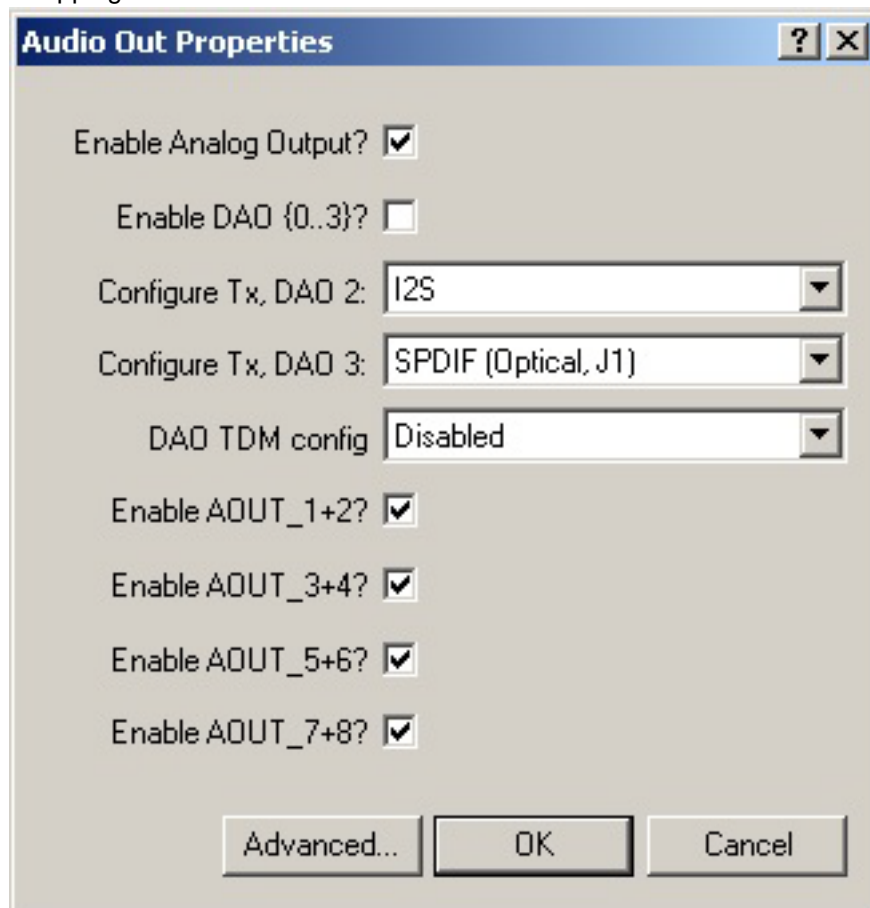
Audio Out Properties

?

Enable Analog Output?

Enable DAO {0..3}?

Configure Tx, DAO 2: I2S

Configure Tx, DAO 3: SPDIF (Optical, J1)

DAO TDM config Disabled

Enable AOUT_1+2?

Enable AOUT_3+4?

Enable AOUT_5+6?

Enable AOUT_7+8?

Advanced... OK Cancel